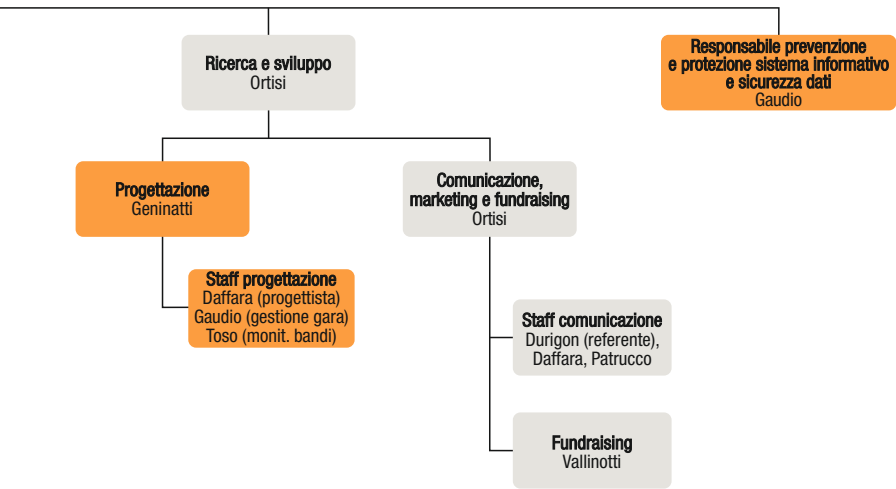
Ricerca e sviluppo
Ortisi

Responsabile prevenzione e protezione sistema informativo e sicurezza dati
Gaudio

Progettazione
Geninatti

Comunicazione, marketing e fundraising
Ortisi

Staff progettazione
Daffara (progettista)
Gaudio (gestione gara)
Toso (monit. bandi)

Staff comunicazione
Durigon (referente),
Daffara, Patrucco

Fundraising
Vallinotti